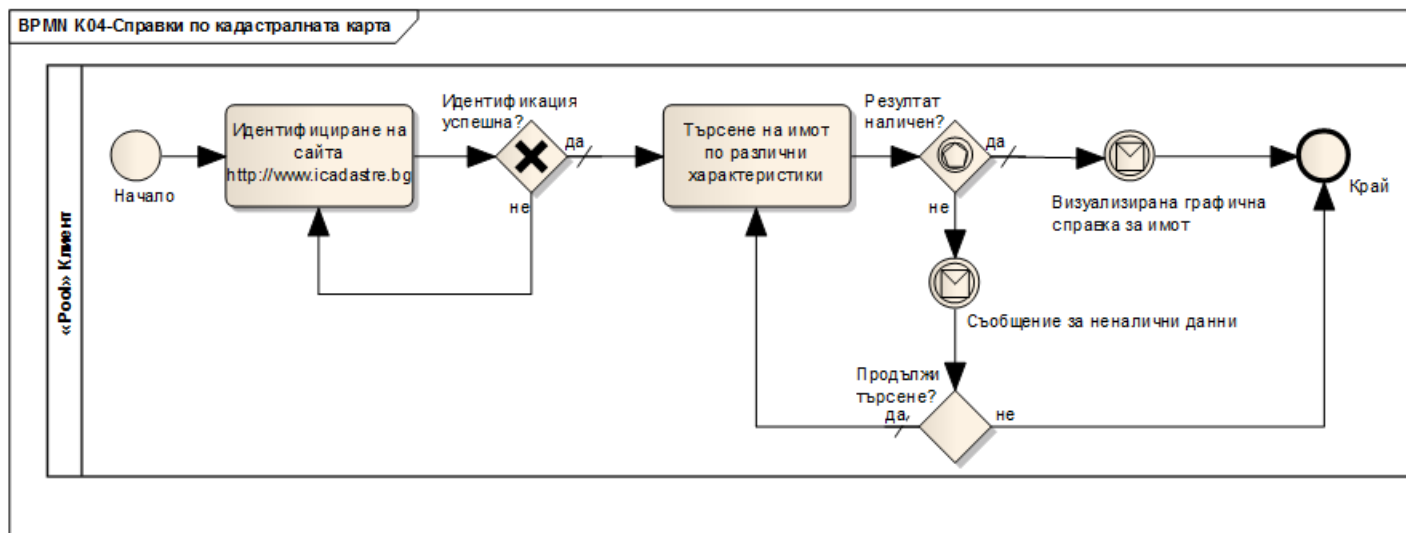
BPMN K04-Справки по кадастралната карта

«Pool» Клиент

Начало

Идентифициране на сайта http://www.icadastre.bg

Идентификация успешна?

да

не

Търсене на имот по различни характеристики

Резултат наличен?

да

не

Визуализирана графична справка за имот

Край

Съобщение за неналични данни

Продължи търсене?

да

не